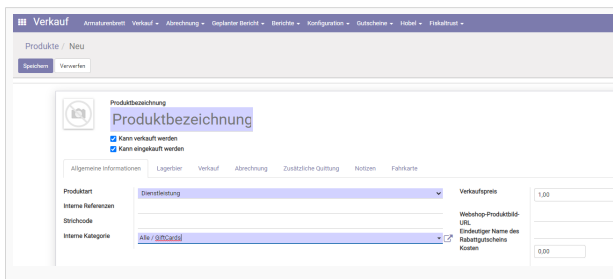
Verkauf Armaturenbrett Verkauf Abrechnung Geplanter Bericht Berichte Konfiguration Gutscheine Hobel Fiskaltrust

Produkte / Neu

Speichern Verwerfen

Produktbezeichnung

Produktbezeichnung

Kann verkauft werden

Kann eingekauft werden

Allgemeine Informationen Lagerbier Verkauf Abrechnung Zusätzliche Quittung Notizen Fahrkarte

Produktart Dienstleistung

Interne Referenzen

Strichcode

Interne Kategorie Alle / GiftCards

Verkaufspreis 1,00

Webshop-Produktbild-URL

Eindeutiger Name des Rabattgutscheins

Kosten 0,00